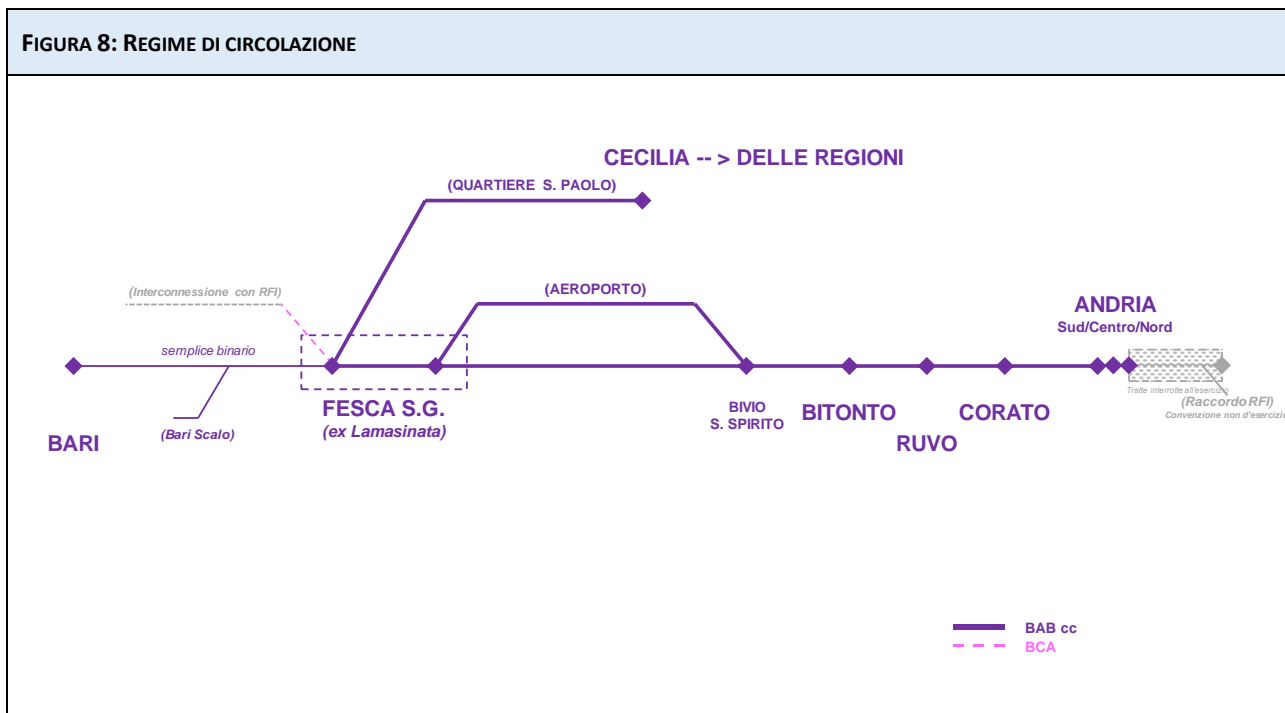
FIGURA 8: REGIME DI CIRCOLAZIONE

CECILIA -- > DELLE REGIONI

(QUARTIERE S. PAOLO)

(Interconnessione con RFI)

(AEROPORTO)

ANDRIA
Sud/Centro/Nord

semplice binario

Tratte interrotte all'esercizio

(Raccordo RFI)
Convenzione non d'esercizio

FESCA S.G.
(ex Lamasinata)

BIVIO
S. SPIRITO

BITONTO

CORATO

BARI

(Bari Scalo)

RUVO

BAB cc
BCA